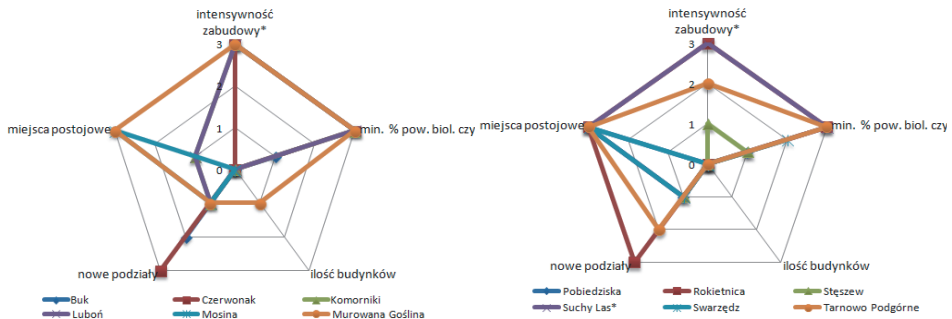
intensywność zabudowy*
3
2
1
0
min. % pow. biol. czy
ilość budynków
nowe podziały
miejsca postojowe

Buk
Czerwonak
Komorniki
Luboń
Mosina
Murowana Goślina

intensywność zabudowy*
3
2
1
0
min. % pow. biol. czy
ilość budynków
nowe podziały
miejsca postojowe

Pobiedziska
Rokietnica
Stęszew
Suchy Las*
Swarzędz
Tarnowo Podgórne